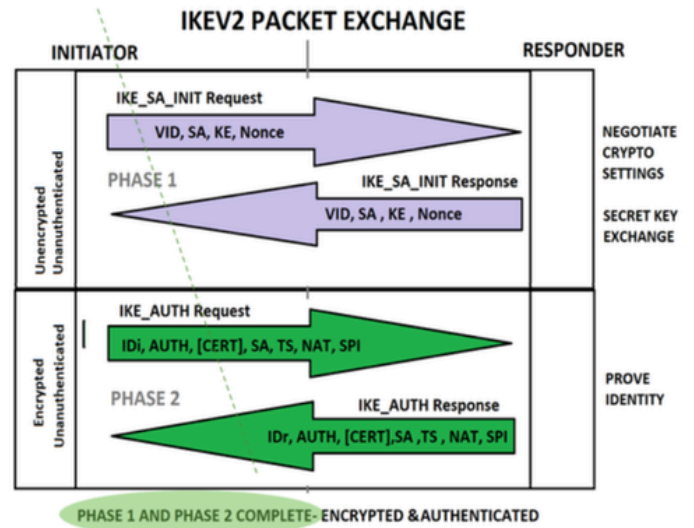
IKEV2 PACKET EXCHANGE

INITIATOR

RESPONDER

Unencrypted Unanthenticated

IKE_SA_INIT Request

VID, SA, KE, Nonce

NEGOTIATE CRYPTO SETTINGS

PHASE 1

IKE_SA_INIT Response

VID, SA , KE , Nonce

SECRET KEY EXCHANGE

Encrypted Unanuthenticated

IKE_AUTH Request

IDi, AUTH, [CERT], SA, TS, NAT, SPI

PROVE IDENTITY

PHASE 2

IKE_AUTH Response

IDr, AUTH, [CERT],SA ,TS , NAT, SPI

PHASE 1 AND PHASE 2 COMPLETE- ENCRYPTED &AUTHENTICATED